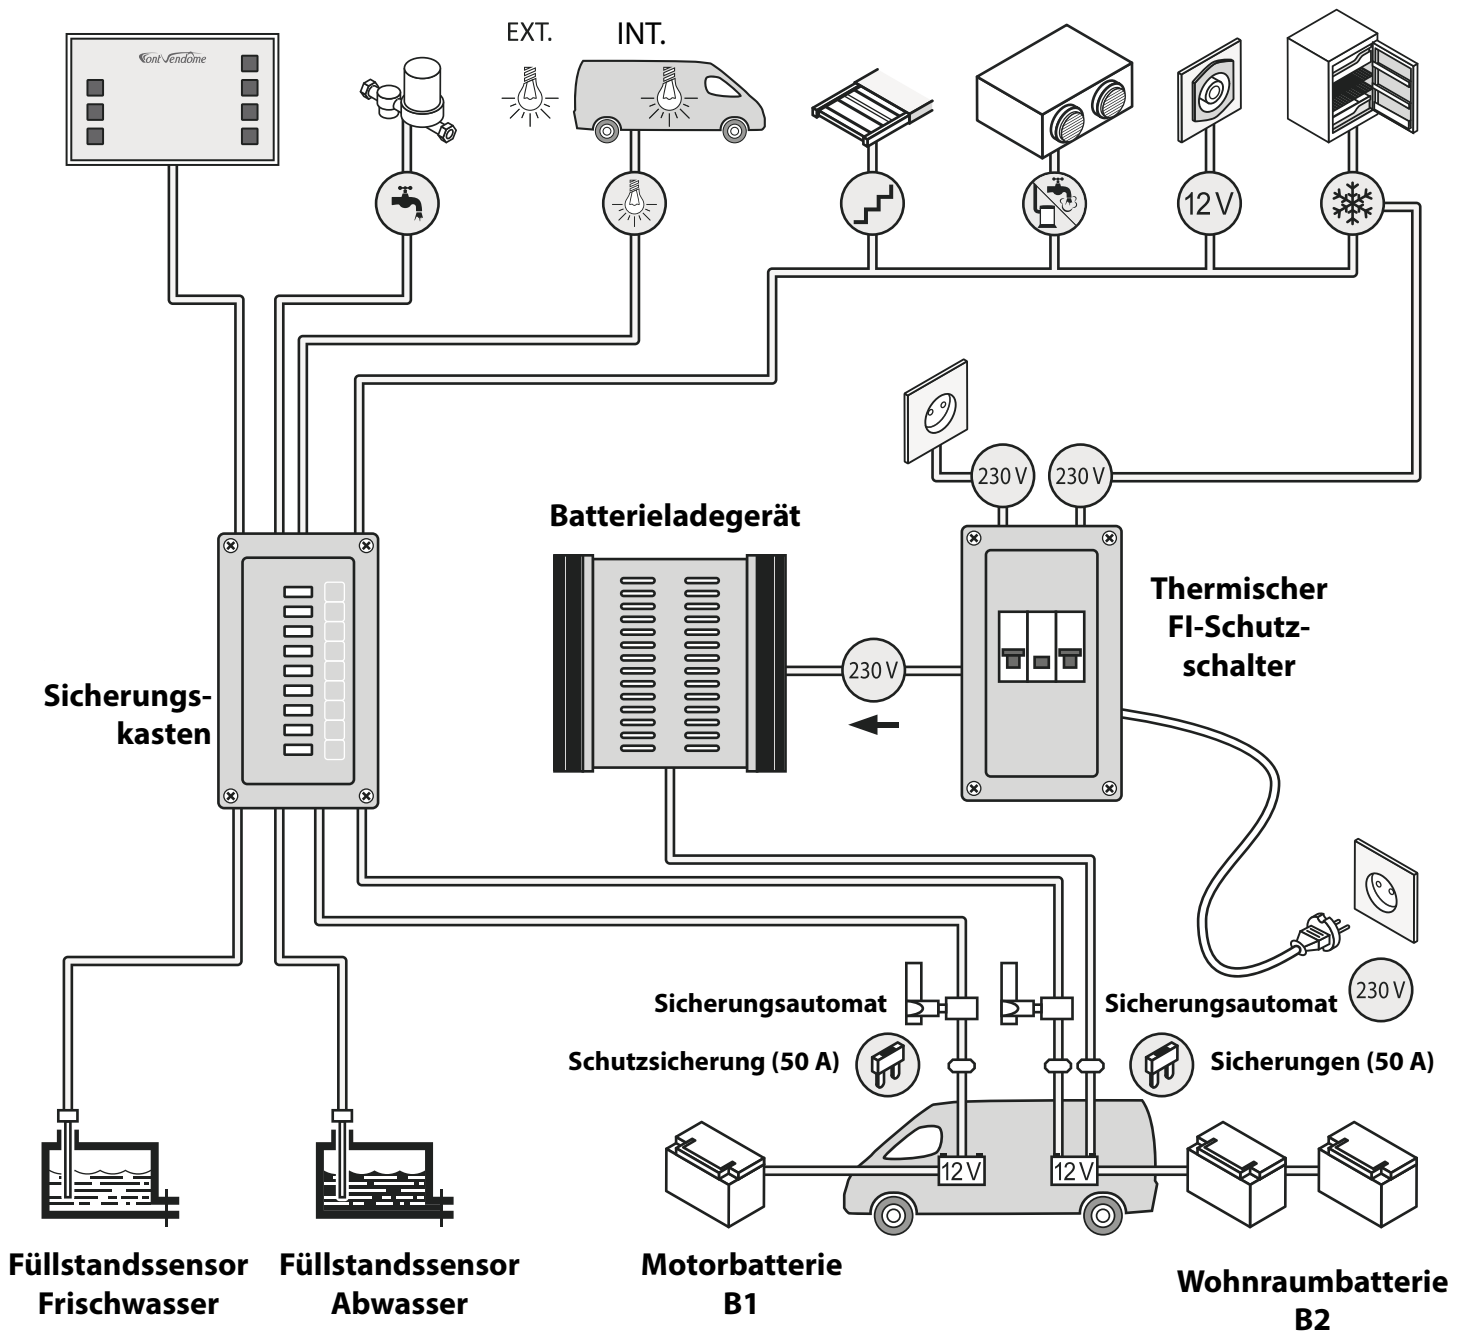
Font Vendome

EXT.

INT.

12V

230 V

230 V

Batterieladegerät

230 V

Thermischer FI-Schutzschalter

Sicherungskasten

Sicherungsautomat

Schutzsicherung (50 A)

Sicherungsautomat

230 V

Sicherungen (50 A)

12V

12V

Füllstandssensor Frischwasser

Füllstandssensor Abwasser

Motorbatterie B1

Wohnraumbatterie B2